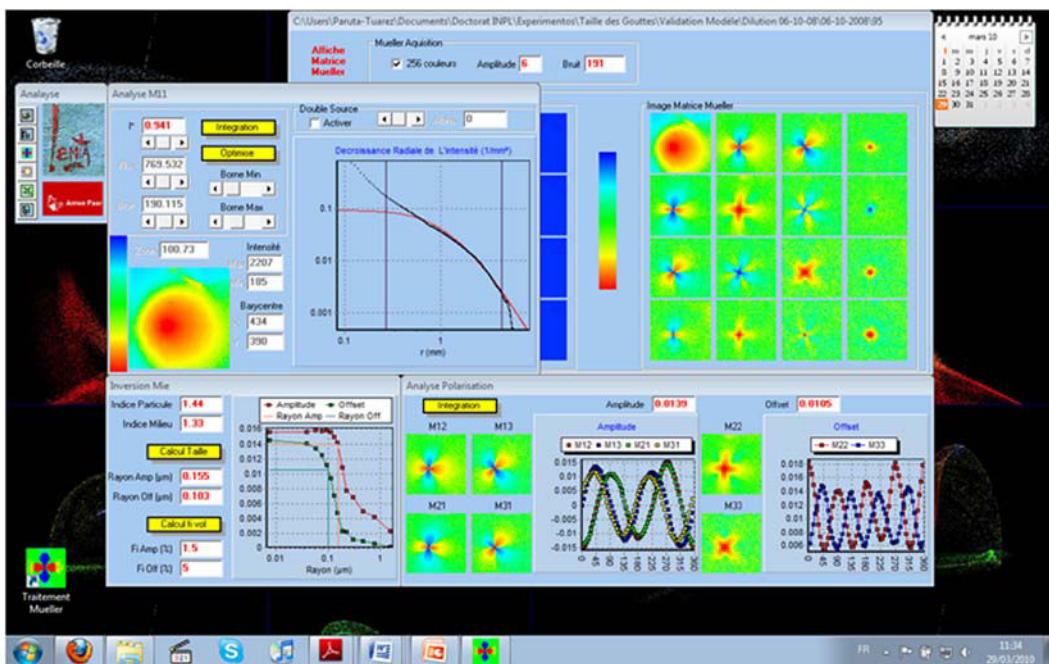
Corbeille

C:\Users\Paruta-Tuarez\Documents\Doctorat INPL\Experimentos\Taille des Gouttes\Validation Modele\Dilution 06-10-08\06-10-2008\95

Affiche Matrice Mueller

Mueller Aquistion
256 couleurs Amplitude 6 Bruit 191

mars 10

Analyse

Analyse M11

r 0.941
Integration
Optimise
769.532
Borne Min
190.115
Borne Max

Double Source
Activer
0

Decroissance Radiale de L'intensité (1/mm²)

0.1
0.01
0.001
0.1
1
r (mm)

100.73
Intensité
2207
185
Barycentre
434
390

Image Matrice Mueller

Inversion Mie
Indice Particule 1.44
Indice Milieu 1.33
Calcul Taille
Rayon Amp (µm) 0.155
Rayon Off (µm) 0.103
Calcul fi vol
Fi Amp (%) 1.5
Fi Off (%) 5

Amplitude
Offset
Rayon Amp
Rayon Off
0.016
0.014
0.012
0.01
0.008
0.006
0.004
0.002
0
0.01
0.1
1
Rayon (µm)

Analyse Polarisation
Integration
Amplitude 0.0139
Offset 0.0105
M12
M13
M21
M31
Amplitude
M12 M13 M21 M31
0.015
0.01
0.005
0
-0.005
-0.01
-0.015
M22
M33
Offset
M22 M33
0.018
0.016
0.014
0.012
0.01
0.008
0.006

Traitement Mueller

FR
11:34
29/03/2010